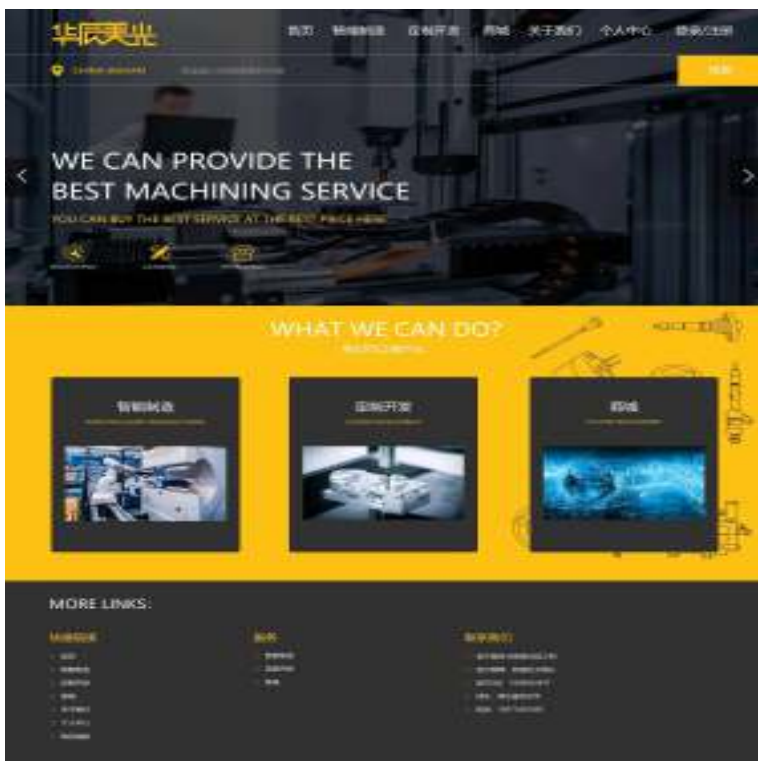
华辰美光

首页 精细制造 定制开发 商城 关于我们 个人中心 登录/注册

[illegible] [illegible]

搜索

WE CAN PROVIDE THE BEST MACHINING SERVICE

YOU CAN BUY THE BEST SERVICE AT THE BEST PRICE HERE

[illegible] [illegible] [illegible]

WHAT WE CAN DO?

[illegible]

精细制造

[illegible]

定制开发

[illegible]

商城

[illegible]

MORE LINKS:

快速链接

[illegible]

服务

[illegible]

联系我们

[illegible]